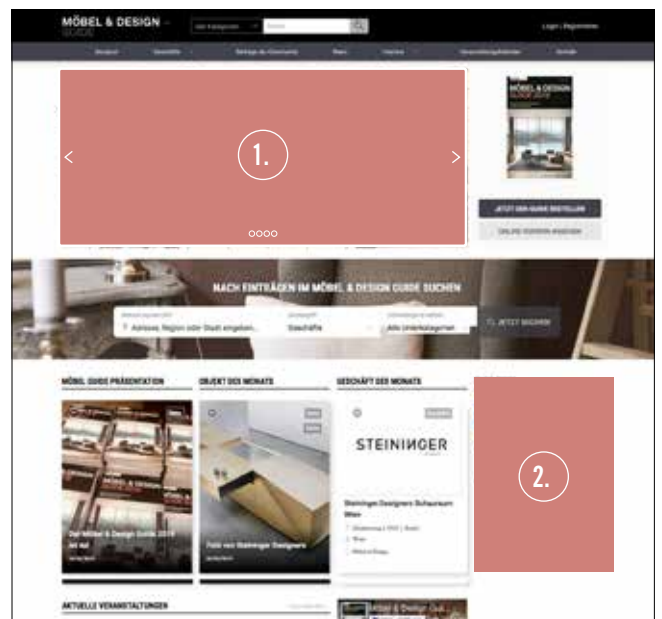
MÖBEL & DESIGN GUIDE

Alle Kategorien

Suche

Login | Registrieren

1.

MÖBEL & DESIGN GUIDE

JETZT DEN GUIDE BESTELLEN

ONLINE-VERSION ANSEHEN

NACH EINTRÄGEN IM MÖBEL & DESIGN GUIDE SUCHEN

Adresse, Region oder Stadt eingeben...

Geschäfte

Alle Unterkategorien

JETZT SUCHEN

MÖBEL GUIDE PRÄSENTATION

OBJEKT DES MONATS

GESCHÄFT DES MONATS

STEININGER

Steininger Designers Schauraum Wien

Der Möbel & Design Guide 2019 ist da!

Tisch von Steininger Designers

2.

AKTUELLE VERANSTALTUNGEN

Möbel & Design Club